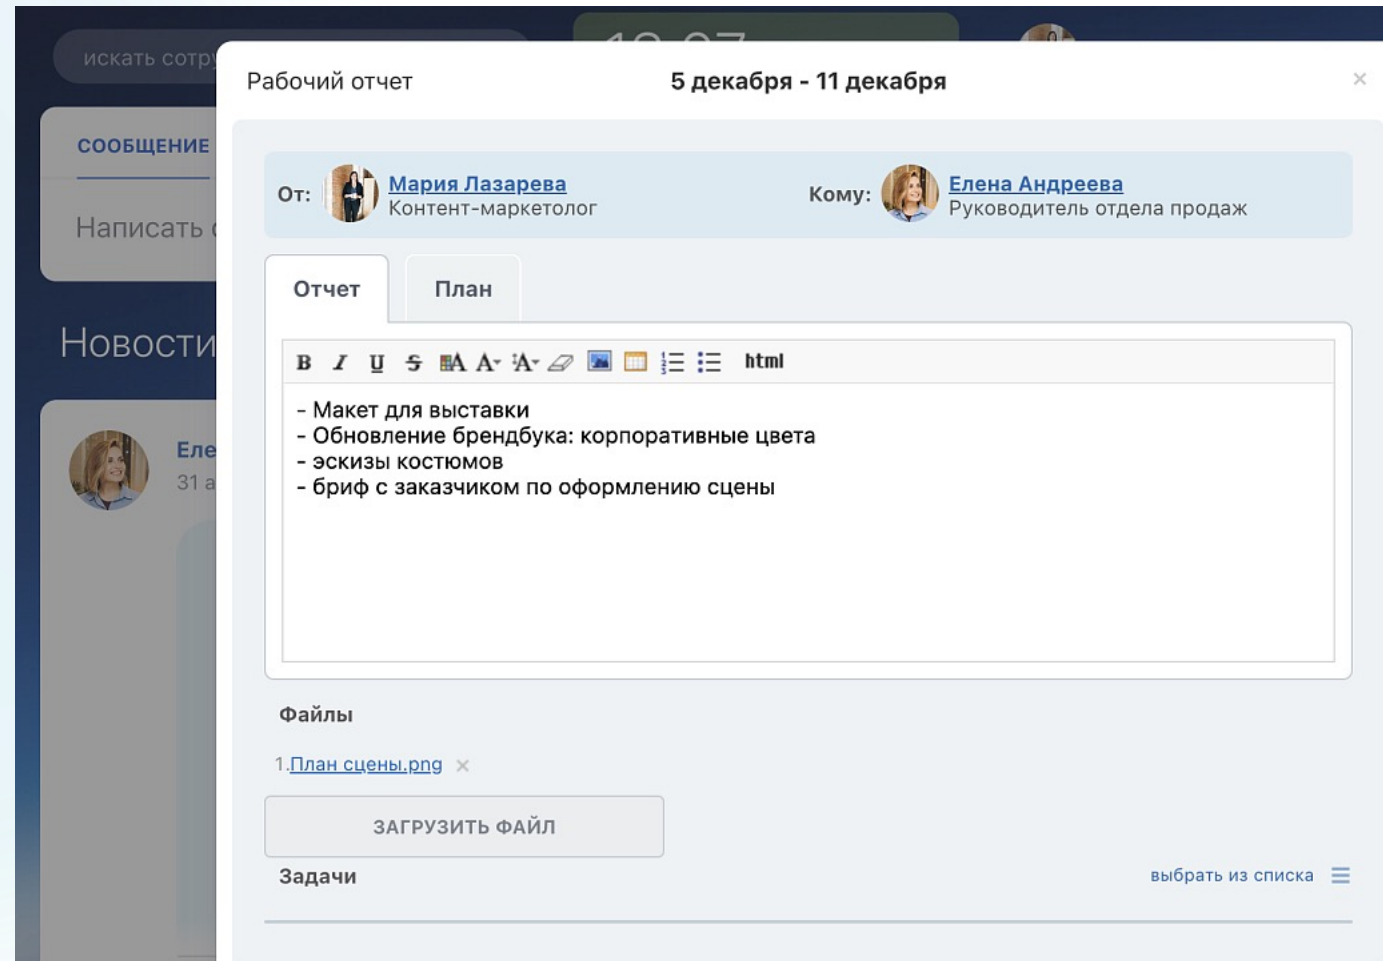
искать сотр

СООБЩЕНИЕ

Написать

Новости

Еле
31 а

Рабочий отчет

5 декабря - 11 декабря

×

От: Мария Лазарева
Контент-маркетолог

Кому: Елена Андреева
Руководитель отдела продаж

Отчет

План

B I U S A A A html

- Макет для выставки
- Обновление брендбука: корпоративные цвета
- эскизы костюмов
- бриф с заказчиком по оформлению сцены

Файлы

1.План сцены.png ×

ЗАГРУЗИТЬ ФАЙЛ

Задачи

выбрать из списка